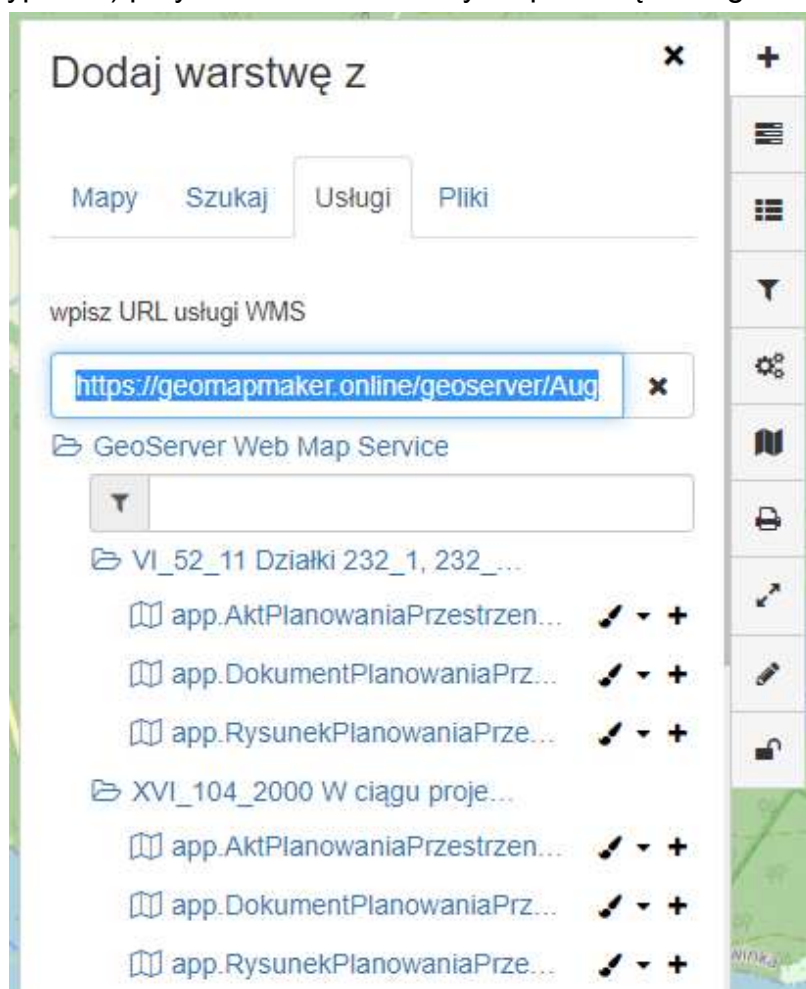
Dodaj warstwę z

Mapy Szukaj Usługi Pliki

wpisz URL usługi WMS

https://geomapmaker.online/geoserver/Aug

GeoServer Web Map Service

VI_52_11 Działki 232_1, 232_...

app.AktPlanowaniaPrzestrzen...

app.DokumentPlanowaniaPrz...

app.RysunekPlanowaniaPrze...

XVI_104_2000 W ciągu proje...

app.AktPlanowaniaPrzestrzen...

app.DokumentPlanowaniaPrz...

app.RysunekPlanowaniaPrze...